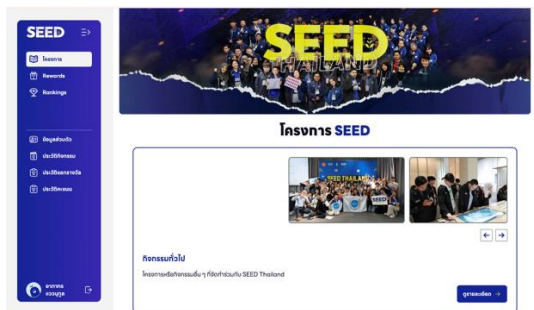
SEED

โครงการ

Rewards

Rankings

ข้อมูลส่วนตัว

ประวัติกิจกรรม

ประวัติแลกรางวัล

ประวัติคะแนน

SEED THAILAND

โครงการ SEED

SEED THAILAND

SEED

กิจกรรมทั่วไป

โครงการหรือกิจกรรมอื่น ๆ ที่จัดทำร่วมกับ SEED Thailand

ดูรายละเอียด →